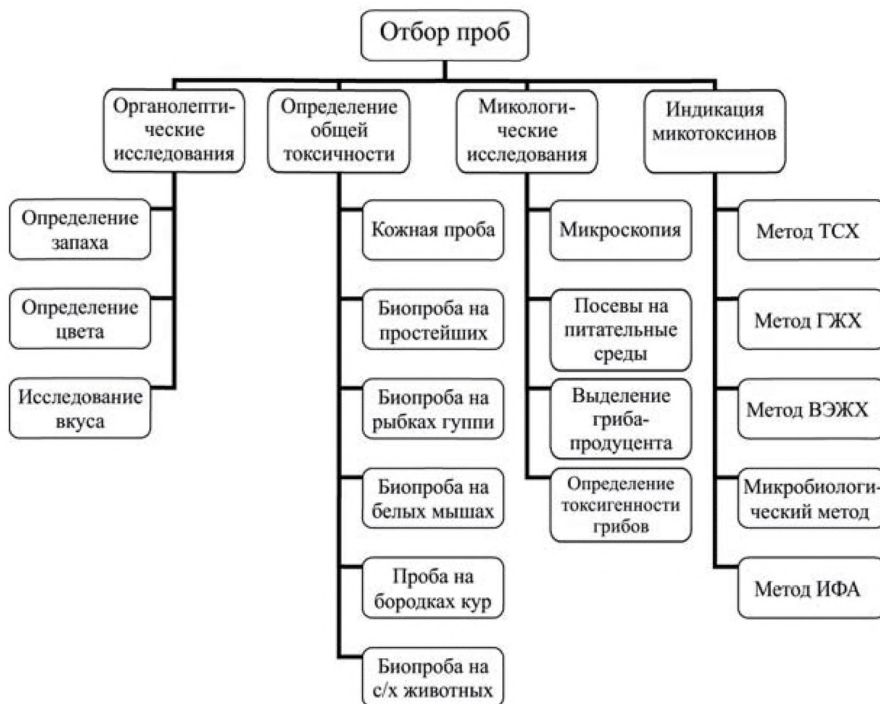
Отбор проб

Органолептические исследования

Определение запаха

Определение цвета

Исследование вкуса

Определение общей токсичности

Кожная проба

Биопроба на простейших

Биопроба на рыбках гуппи

Биопроба на белых мышах

Проба на бородках кур

Биопроба на с/х животных

Микологические исследования

Микроскопия

Посевы на питательные среды

Выделение гриба-продуцента

Определение токсигенности грибов

Индикация микотоксинов

Метод ТСХ

Метод ГЖХ

Метод ВЭЖХ

Микробиологический метод

Метод ИФА